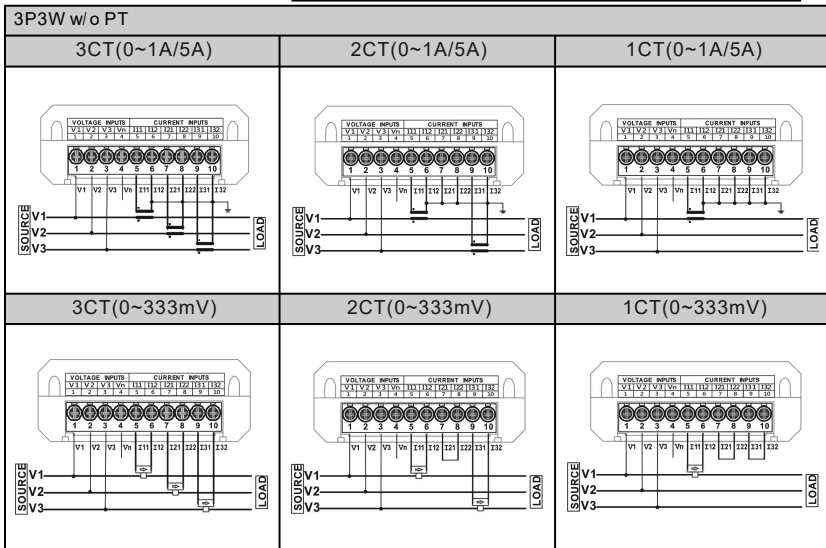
3P3W w/o PT

| 3CT(0~1A/5A) | 2CT(0~1A/5A) | 1CT(0~1A/5A) |
|---|---|---|
| VOLTAGE INPUTS V1 V2 V3 Vn 1 2 3 4 CURRENT INPUTS I11 I12 I21 I22 I31 I32 5 6 7 8 9 10 1 2 3 4 5 6 7 8 9 10 V1 V2 V3 Vn I11 I12 I21 I22 I31 I32 SOURCE V1 V2 V3 LOAD | VOLTAGE INPUTS V1 V2 V3 Vn 1 2 3 4 CURRENT INPUTS I11 I12 I21 I22 I31 I32 5 6 7 8 9 10 1 2 3 4 5 6 7 8 9 10 V1 V2 V3 Vn I11 I12 I21 I22 I31 I32 SOURCE V1 V2 V3 LOAD | VOLTAGE INPUTS V1 V2 V3 Vn 1 2 3 4 CURRENT INPUTS I11 I12 I21 I22 I31 I32 5 6 7 8 9 10 1 2 3 4 5 6 7 8 9 10 V1 V2 V3 Vn I11 I12 I21 I22 I31 I32 SOURCE V1 V2 V3 LOAD |
| 3CT(0~333mV) | 2CT(0~333mV) | 1CT(0~333mV) |
| VOLTAGE INPUTS V1 V2 V3 Vn 1 2 3 4 CURRENT INPUTS I11 I12 I21 I22 I31 I32 5 6 7 8 9 10 1 2 3 4 5 6 7 8 9 10 V1 V2 V3 Vn I11 I12 I21 I22 I31 I32 SOURCE V1 V2 V3 LOAD | VOLTAGE INPUTS V1 V2 V3 Vn 1 2 3 4 CURRENT INPUTS I11 I12 I21 I22 I31 I32 5 6 7 8 9 10 1 2 3 4 5 6 7 8 9 10 V1 V2 V3 Vn I11 I12 I21 I22 I31 I32 SOURCE V1 V2 V3 LOAD | VOLTAGE INPUTS V1 V2 V3 Vn 1 2 3 4 CURRENT INPUTS I11 I12 I21 I22 I31 I32 5 6 7 8 9 10 1 2 3 4 5 6 7 8 9 10 V1 V2 V3 Vn I11 I12 I21 I22 I31 I32 SOURCE V1 V2 V3 LOAD |